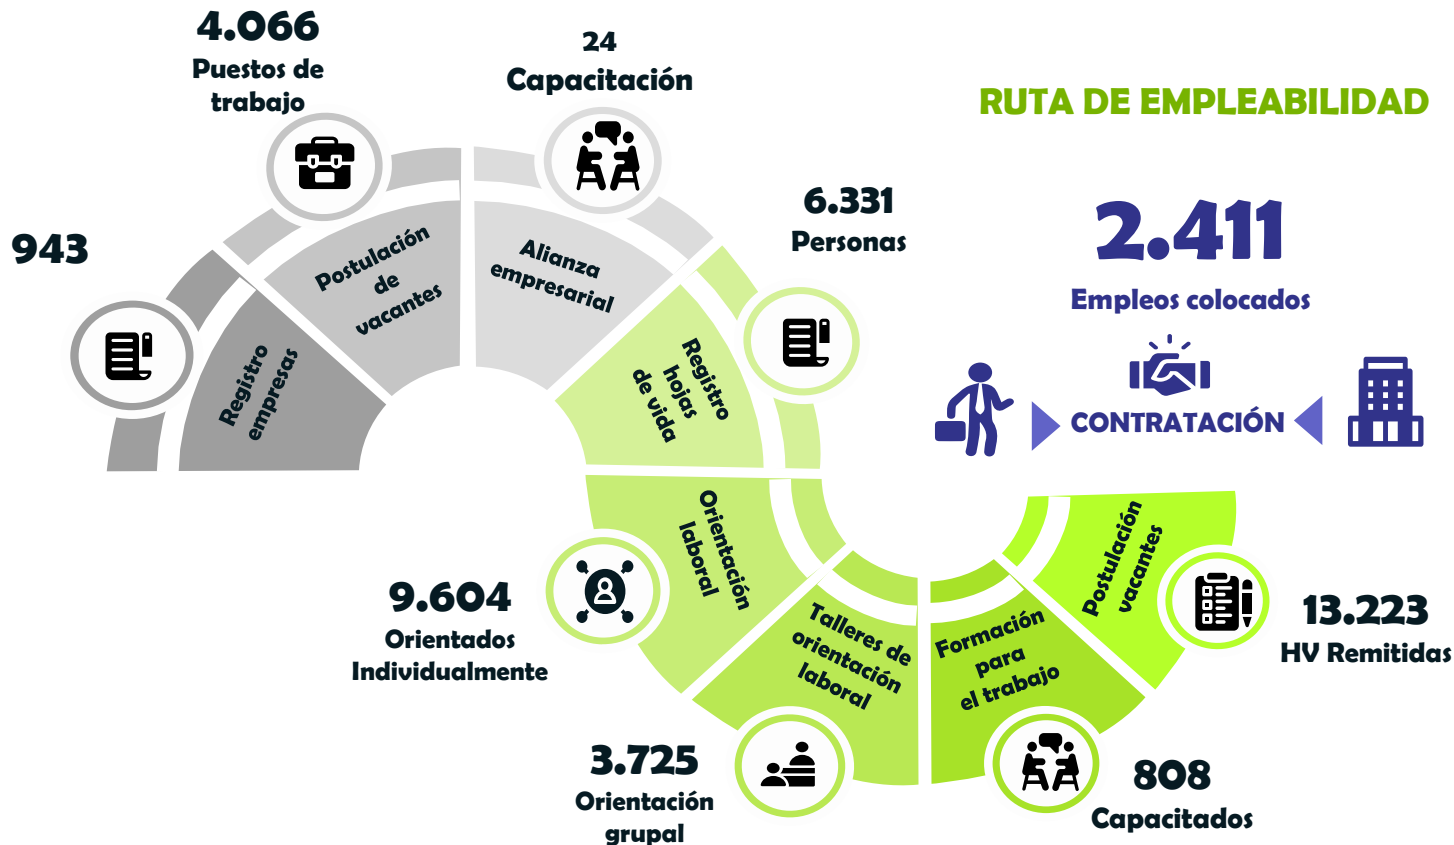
RUTA DE EMPLEABILIDAD

943

Registro empresas

4.066
Puestos de trabajo

Postulación de vacantes

24
Capacitación

Alianza empresarial

6.331
Personas

Registro hojas de vida

2.411
Empleos colocados

CONTRATACIÓN

Orientación laboral

9.604
Orientados Individualmente

Talleres de orientación laboral

3.725
Orientación grupal

Formación para el trabajo

808
Capacitados

Postulación vacantes

13.223
HV Remitidas